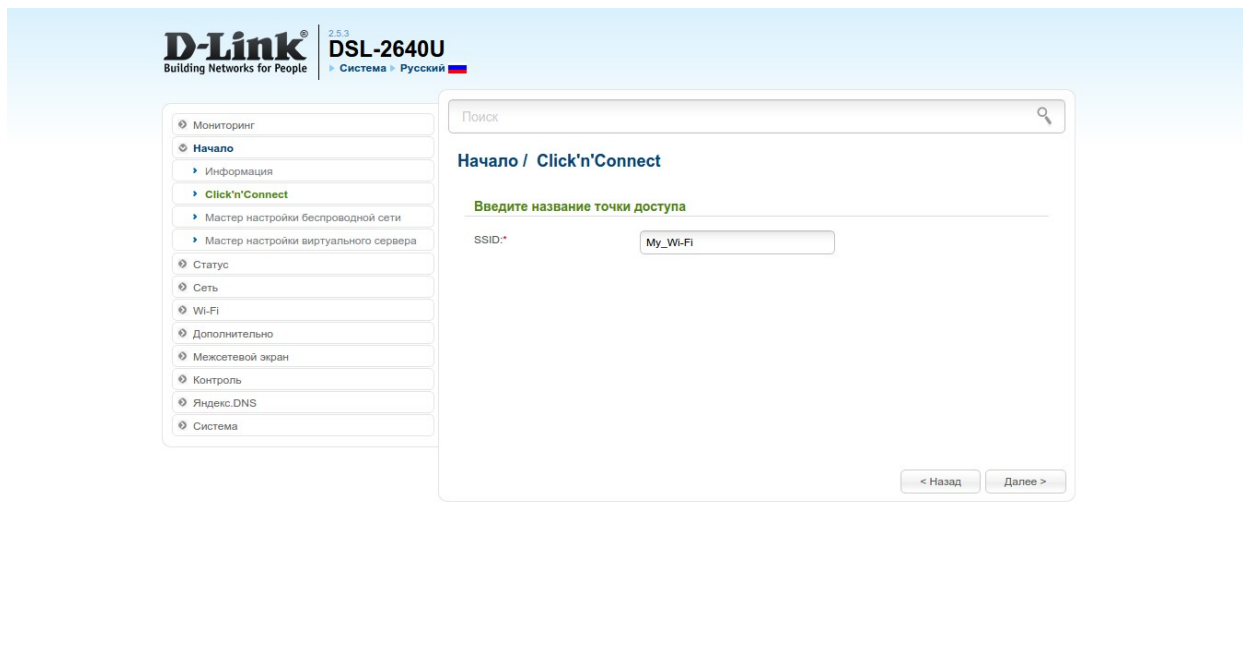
D-Link®
Building Networks for People

2.5.3
DSL-2640U
▸ Система ▸ Русский

Мониторинг
Начало
Информация
Click'n'Connect
Мастер настройки беспроводной сети
Мастер настройки виртуального сервера
Статус
Сеть
Wi-Fi
Дополнительно
Межсетевой экран
Контроль
Яндекс.DNS
Система

Поиск

Начало / Click'n'Connect

Введите название точки доступа

SSID:*
My_Wi-Fi

< Назад
Далее >